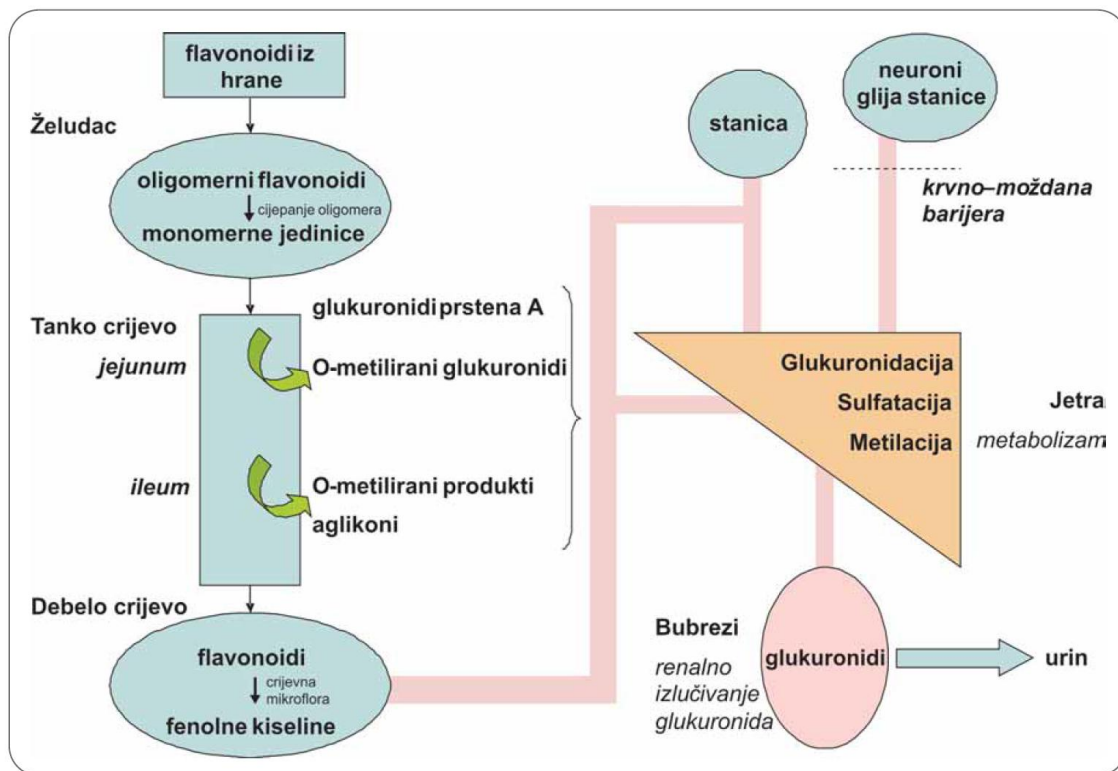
flavonoidi iz hrane

Želudac

oligomerni flavonoidi
cijepanje oligomera
monomerne jedinice

Tanko crijevo

jejunum

ileum

glukuronidi prstena A

O-metilirani glukuronidi

O-metilirani produkti

aglikoni

Debelo crijevo

flavonoidi
crijevna mikroflora
fenolne kiseline

stanica

neuroni glija stanice

krvno–moždana barijera

Glukuronidacija
Sulfatacija
Metilacija

Jetra
metabolizam

Bubrezi
renalno izlučivanje glukuronida

glukuronidi

urin